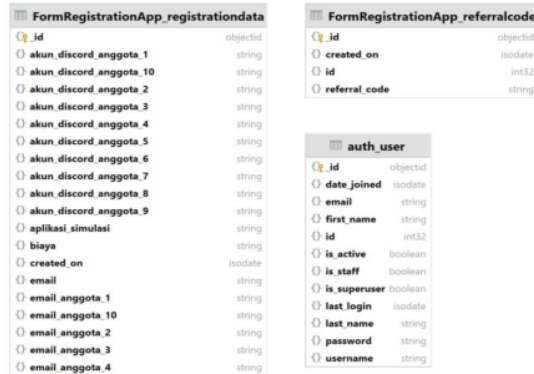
FormRegistrationApp_registrationdata

| | |
|---|---|
| _id | objectid |
| akun_discord_anggota_1 | string |
| akun_discord_anggota_10 | string |
| akun_discord_anggota_2 | string |
| akun_discord_anggota_3 | string |
| akun_discord_anggota_4 | string |
| akun_discord_anggota_5 | string |
| akun_discord_anggota_6 | string |
| akun_discord_anggota_7 | string |
| akun_discord_anggota_8 | string |
| akun_discord_anggota_9 | string |
| aplikasi_simulasi | string |
| biaya | string |
| created_on | isodate |
| email | string |
| email_anggota_1 | string |
| email_anggota_10 | string |
| email_anggota_2 | string |
| email_anggota_3 | string |
| email_anggota_4 | string |

FormRegistrationApp_referralcode

| | |
|---|---|
| _id | objectid |
| created_on | isodate |
| id | int32 |
| referral_code | string |

auth_user

| | |
|---|---|
| _id | objectid |
| date_joined | isodate |
| email | string |
| first_name | string |
| id | int32 |
| is_active | boolean |
| is_staff | boolean |
| is_superuser | boolean |
| last_login | isodate |
| last_name | string |
| password | string |
| username | string |